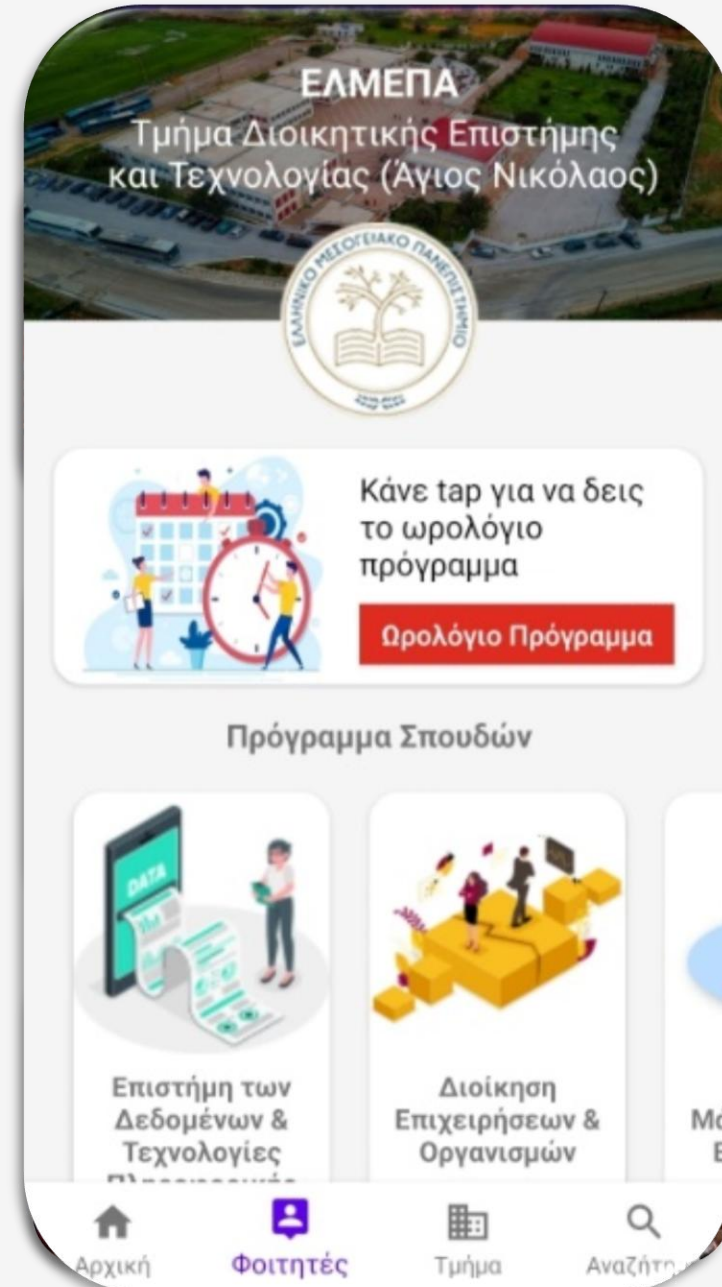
ΕΛΜΕΠΑ
Τμήμα Διοικητικής Επιστήμης και Τεχνολογίας (Άγιος Νικόλαος)

ΕΛΛΗΝΙΚΟ ΜΕΣΟΓΕΙΑΚΟ ΠΑΝΕΠΙΣΤΗΜΙΟ

DATA

Κάνε tap για να δεις το ωρολόγιο πρόγραμμα

Ωρολόγιο Πρόγραμμα

Πρόγραμμα Σπουδών

Επιστήμη των Δεδομένων & Τεχνολογίες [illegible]

Διοίκηση Επιχειρήσεων & Οργανισμών

Μ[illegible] Ε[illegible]

Αρχική
Φοιτητές
Τμήμα
Αναζήτη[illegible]